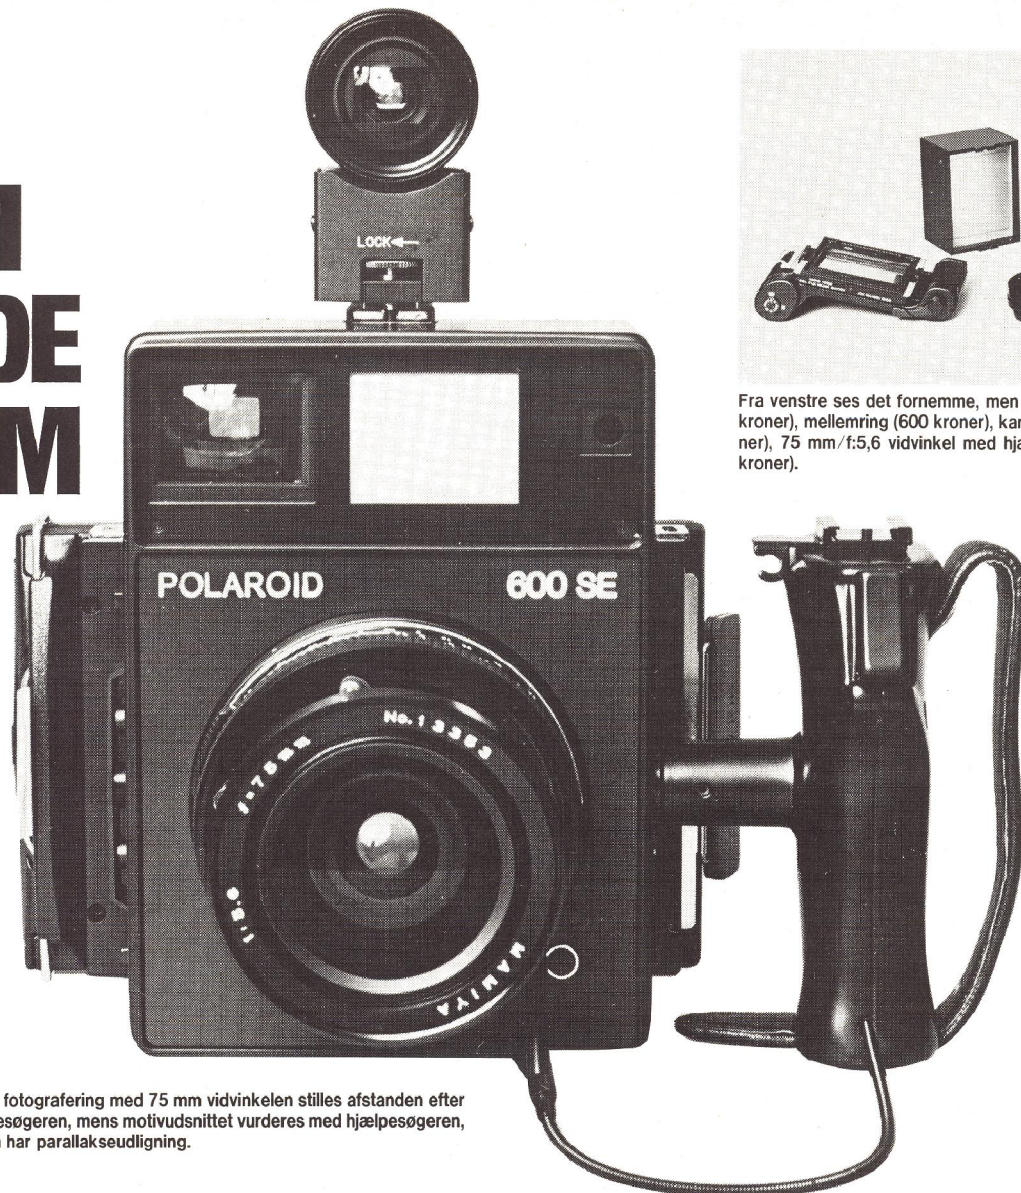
N
DE
M

LOCK

POLAROID 600 SE

No. 1 3353

f:75mm

1:5.6

MAMIYA

Fra venstre ses det fornemme, men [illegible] kroner), mellemring (600 kroner), ka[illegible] ner), 75 mm/f:5,6 vidvinkel med hj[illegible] kroner).

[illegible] fotografering med 75 mm vidvinkelen stilles afstanden efter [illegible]esøgeren, mens motivudsnittet vurderes med hjælpesøgeren, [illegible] har parallakseudligning.